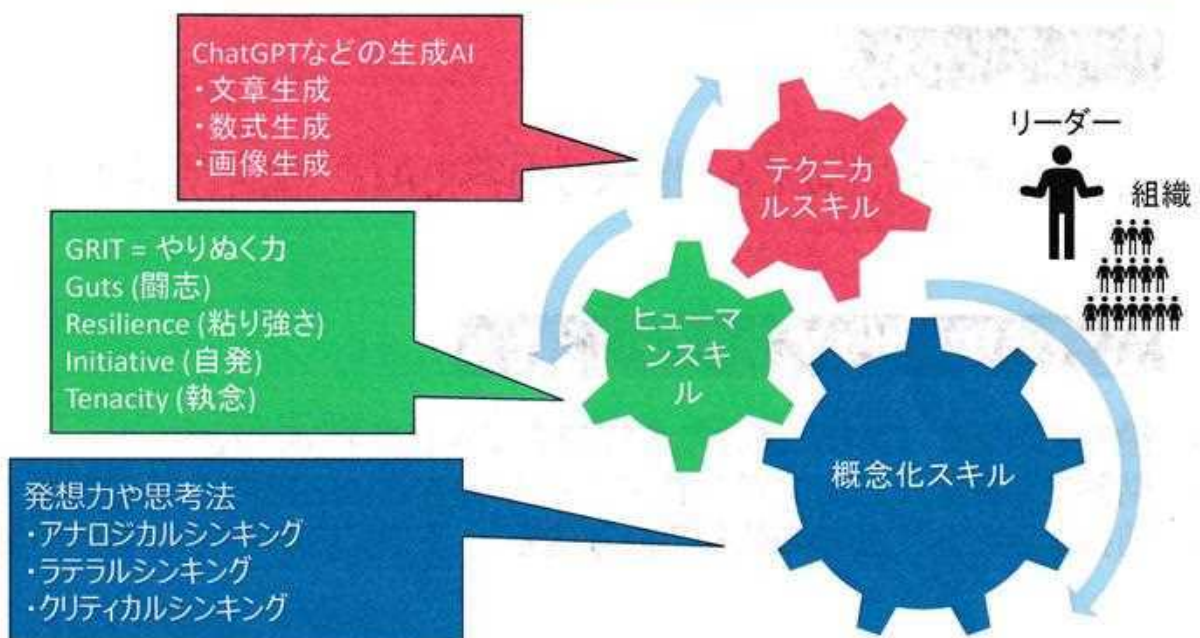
ChatGPTなどの生成AI
・文章生成
・数式生成
・画像生成

テクニカルスキル

リーダー

組織

GRIT = やりぬく力
Guts (闘志)
Resilience (粘り強さ)
Initiative (自発)
Tenacity (執念)

ヒューマンスキル

概念化スキル

発想力や思考法
・アナロジカルシンキング
・ラテラルシンキング
・クリティカルシンキング